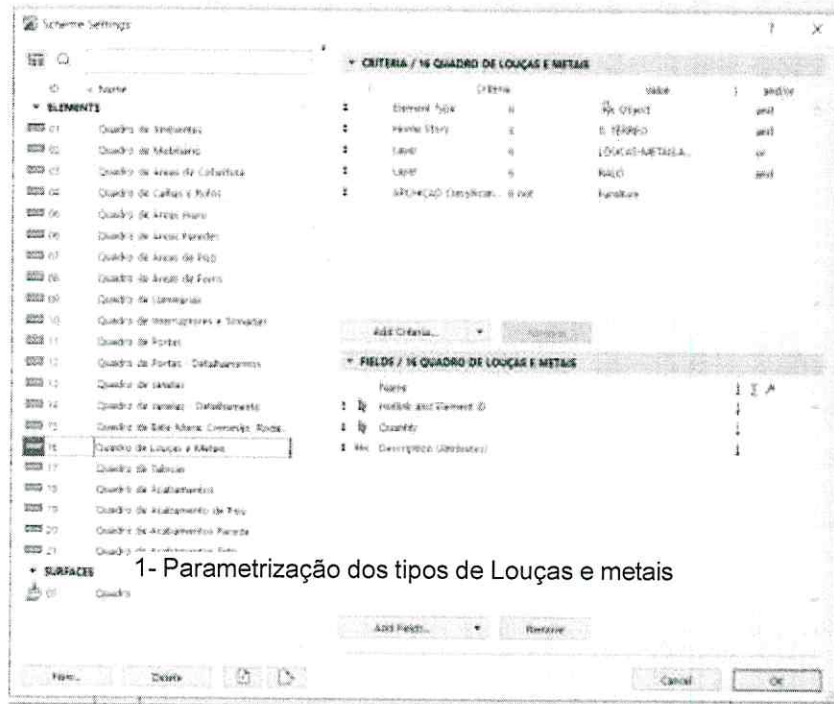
Scheme Settings

ID Name

ELEMENTS

01 Quadro de Elementos
02 Quadro de Mobiliário
03 Quadro de Áreas de Cobertura
04 Quadro de Calhas e Rufos
05 Quadro de Áreas Piuro
06 Quadro de Áreas Paredes
07 Quadro de Áreas de Piso
08 Quadro de Áreas de Forro
09 Quadro de Luminárias
10 Quadro de Interruptores e Tomadas
11 Quadro de Portas
12 Quadro de Portas - Detalhamentos
13 Quadro de Janelas
14 Quadro de Janelas - Detalhamento
15 Quadro de Bate Maca, Corrimão, Rodapé
16 Quadro de Louças e Metais
17 Quadro de Tabicas
18 Quadro de Acabamentos
19 Quadro de Acabamento de Piso
20 Quadro de Acabamentos Parede
21 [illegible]

SURFACES

01 Quadro

CRITERIA / 16 QUADRO DE LOUÇAS E METAIS

| Criteria | | Value | and/or |
|---|---|---|---|
| Element Type | is | Object | and |
| Home Story | is | 0. TÉRREO | and |
| Layer | is | LOUÇAS-METAIS-A... | or |
| Layer | is | RALO | and |
| APLICAÇÃO Classificat... | is not | Furniture | |

Add Criteria... Remove

FIELDS / 16 QUADRO DE LOUÇAS E METAIS

Name
Hotlink and Element ID
Quantity
Description (Attributes)

1- Parametrização dos tipos de Louças e metais

Add Fields... Remove

New... Delete

Cancel OK